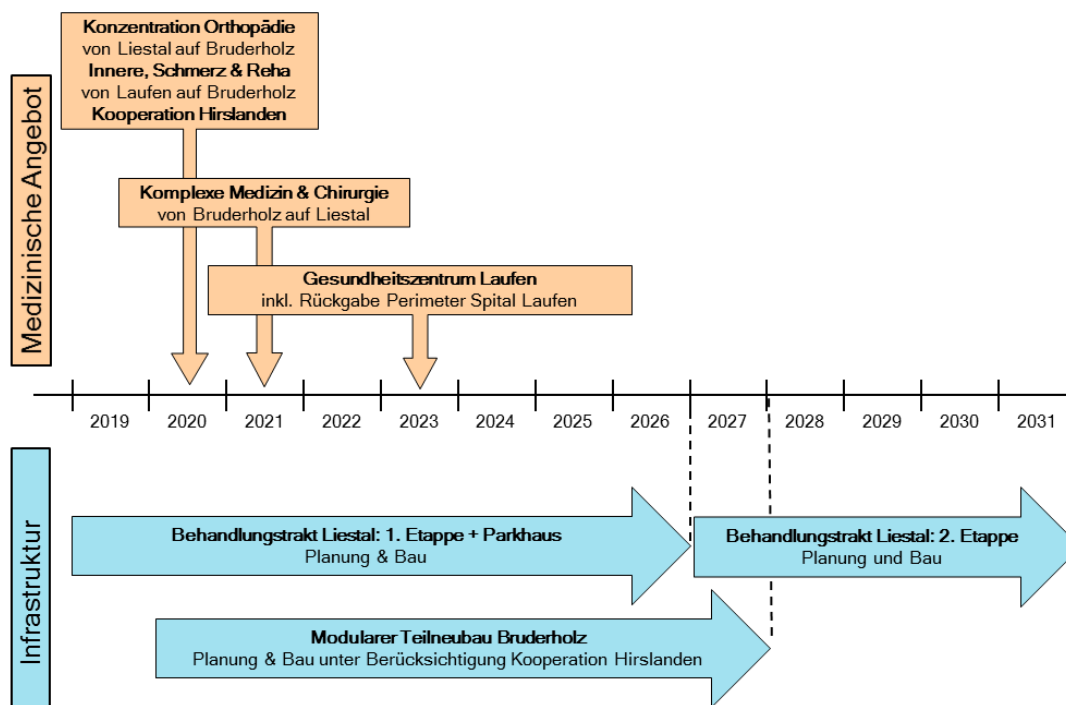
Medizinische Angebot

**Konzentration Orthopädie**
von Liestal auf Bruderholz
**Innere, Schmerz & Reha**
von Laufen auf Bruderholz
**Kooperation Hirslanden**

**Komplexe Medizin & Chirurgie**
von Bruderholz auf Liestal

**Gesundheitszentrum Laufen**
inkl. Rückgabe Perimeter Spital Laufen

2019 2020 2021 2022 2023 2024 2025 2026 2027 2028 2029 2030 2031

Infrastruktur

**Behandlungstrakt Liestal: 1. Etappe + Parkhaus**
Planung & Bau

**Behandlungstrakt Liestal: 2. Etappe**
Planung und Bau

**Modularer Teilneubau Bruderholz**
Planung & Bau unter Berücksichtigung Kooperation Hirslanden